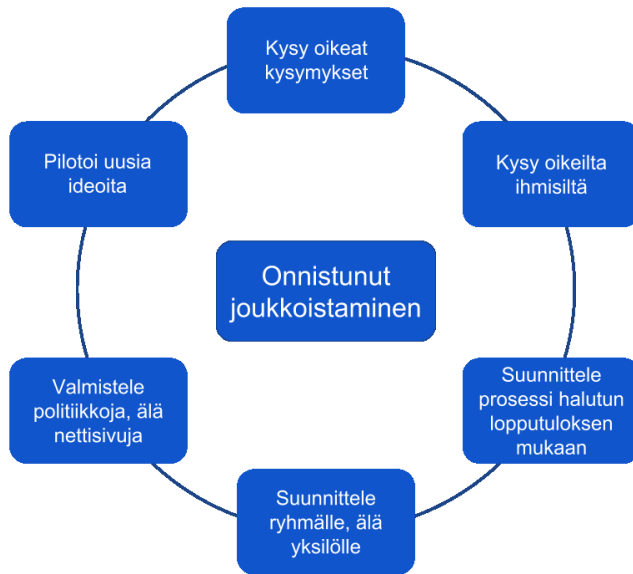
Kysy oikeat kysymykset

Kysy oikeilta ihmisiltä

Suunnittele prosessi halutun lopputuloksen mukaan

Suunnittele ryhmälle, älä yksilölle

Valmistele politiikkoja, älä nettisivuja

Pilotoi uusia ideoita

Onnistunut joukkoistaminen